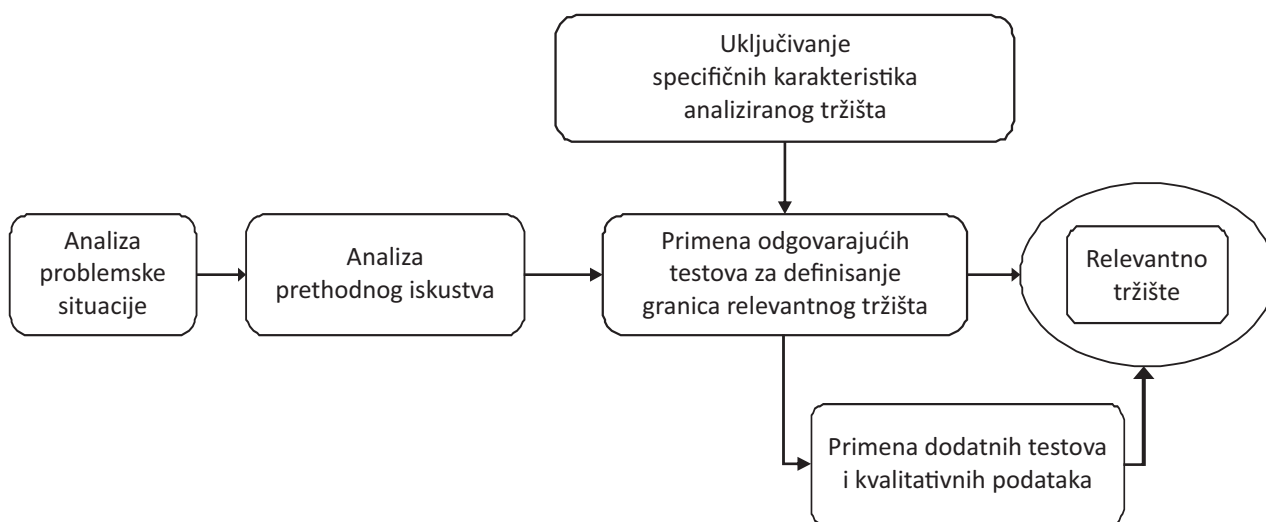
Uključivanje specifičnih karakteristika analiziranog tržišta

Analiza problemske situacije

Analiza prethodnog iskustva

Primena odgovarajućih testova za definisanje granica relevantnog tržišta

Relevantno tržište

Primena dodatnih testova i kvalitativnih podataka